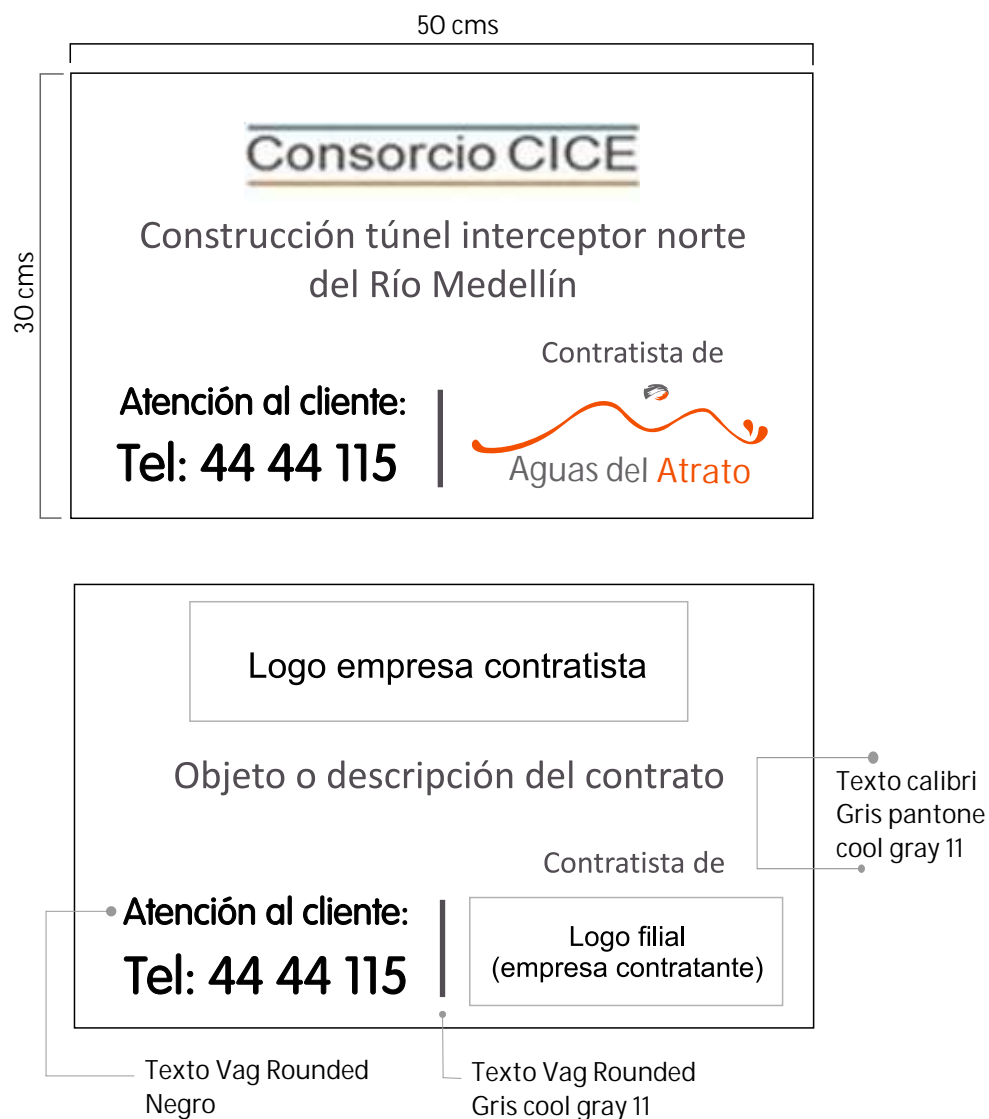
50 cms

30 cms

Consorcio CICE

Construcción túnel interceptor norte del Río Medellín

Contratista de

Atención al cliente:

Tel: 44 44 115

Aguas del Atrato

Logo empresa contratista

Objeto o descripción del contrato

Texto calibri
Gris pantone
cool gray 11

Contratista de

Atención al cliente:

Tel: 44 44 115

Logo filial
(empresa contratante)

Texto Vag Rounded
Negro

Texto Vag Rounded
Gris cool gray 11